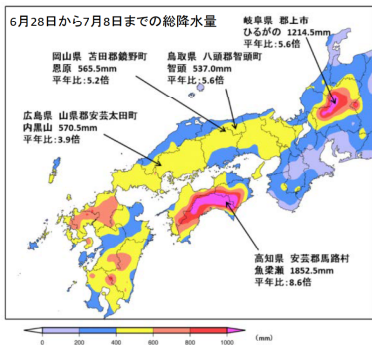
6月28日から7月8日までの総降水量

岐阜県 郡上市
ひるがの 1214.5mm
平年比：5.6倍

岡山県 苫田郡鏡野町
恩原 565.5mm
平年比：5.2倍

鳥取県 八頭郡智頭町
智頭 537.0mm
平年比：5.6倍

広島県 山県郡安芸太田町
内黒山 570.5mm
平年比：3.9倍

高知県 安芸郡馬路村
魚梁瀬 1852.5mm
平年比：8.6倍

0 200 400 600 800 1000 (mm)